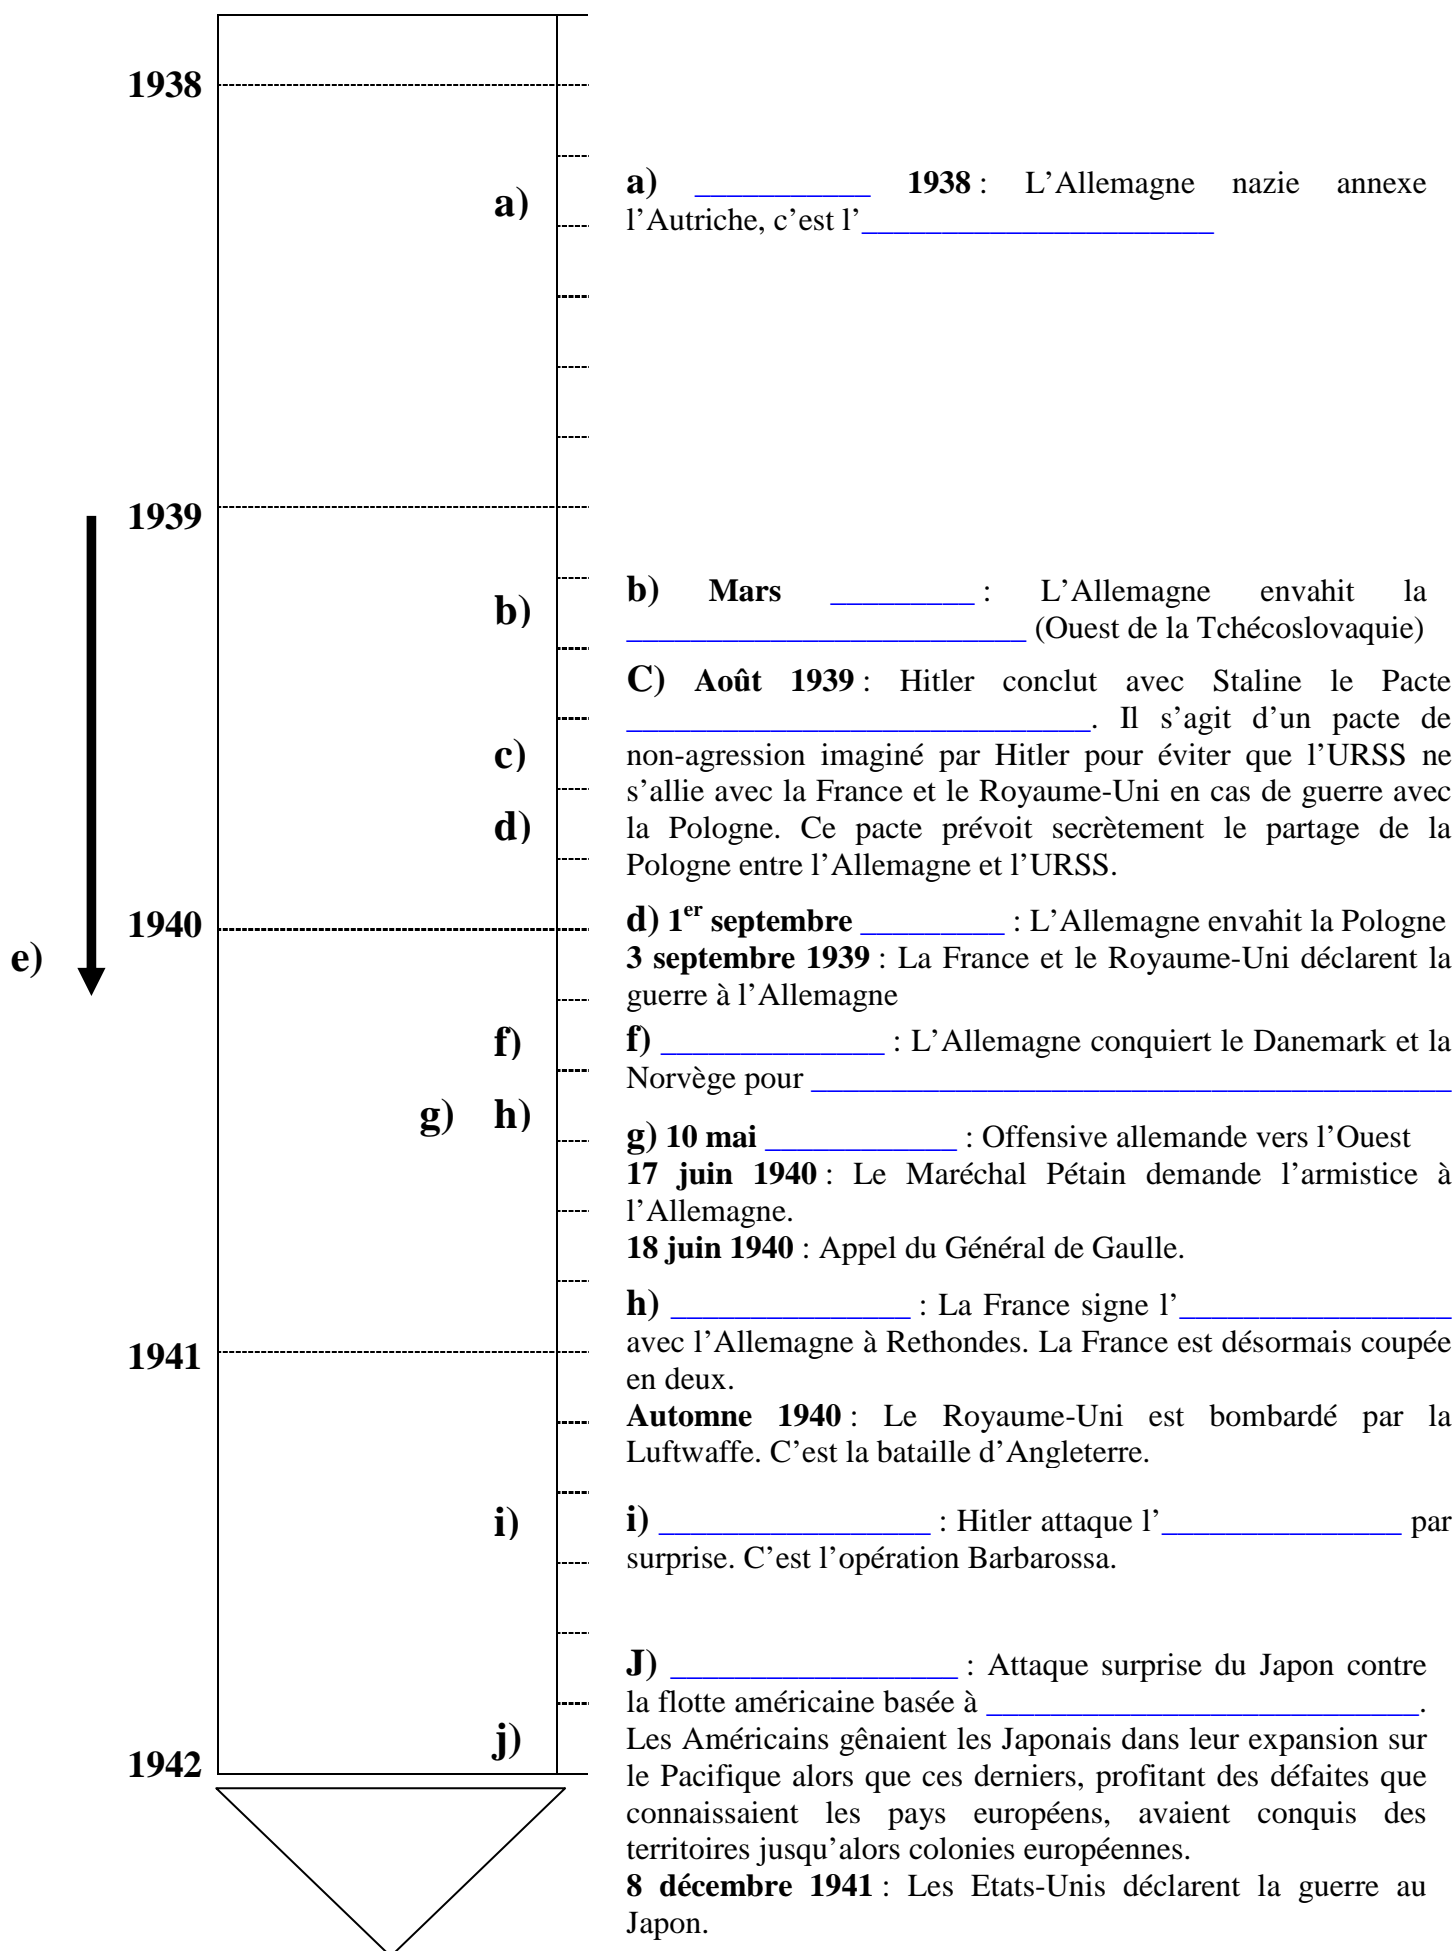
1938

a)

a) __________ 1938 : L'Allemagne nazie annexe l'Autriche, c'est l'______________________

1939

b)

b) Mars ________ : L'Allemagne envahit la _________________________ (Ouest de la Tchécoslovaquie)

c)

d)

C) Août 1939 : Hitler conclut avec Staline le Pacte ____________________________. Il s'agit d'un pacte de non-agression imaginé par Hitler pour éviter que l'URSS ne s'allie avec la France et le Royaume-Uni en cas de guerre avec la Pologne. Ce pacte prévoit secrètement le partage de la Pologne entre l'Allemagne et l'URSS.

1940

e)

d) 1$^{er}$ septembre ________ : L'Allemagne envahit la Pologne
3 septembre 1939 : La France et le Royaume-Uni déclarent la guerre à l'Allemagne

f)

f) _____________ : L'Allemagne conquiert le Danemark et la Norvège pour ________________________________________

g) h)

g) 10 mai ___________ : Offensive allemande vers l'Ouest
17 juin 1940 : Le Maréchal Pétain demande l'armistice à l'Allemagne.
18 juin 1940 : Appel du Général de Gaulle.

1941

h) ______________ : La France signe l'________________ avec l'Allemagne à Rethondes. La France est désormais coupée en deux.
Automne 1940 : Le Royaume-Uni est bombardé par la Luftwaffe. C'est la bataille d'Angleterre.

i)

i) ________________ : Hitler attaque l'______________ par surprise. C'est l'opération Barbarossa.

j)

1942

J) _________________ : Attaque surprise du Japon contre la flotte américaine basée à __________________________.
Les Américains gênaient les Japonais dans leur expansion sur le Pacifique alors que ces derniers, profitant des défaites que connaissaient les pays européens, avaient conquis des territoires jusqu'alors colonies européennes.
8 décembre 1941 : Les Etats-Unis déclarent la guerre au Japon.